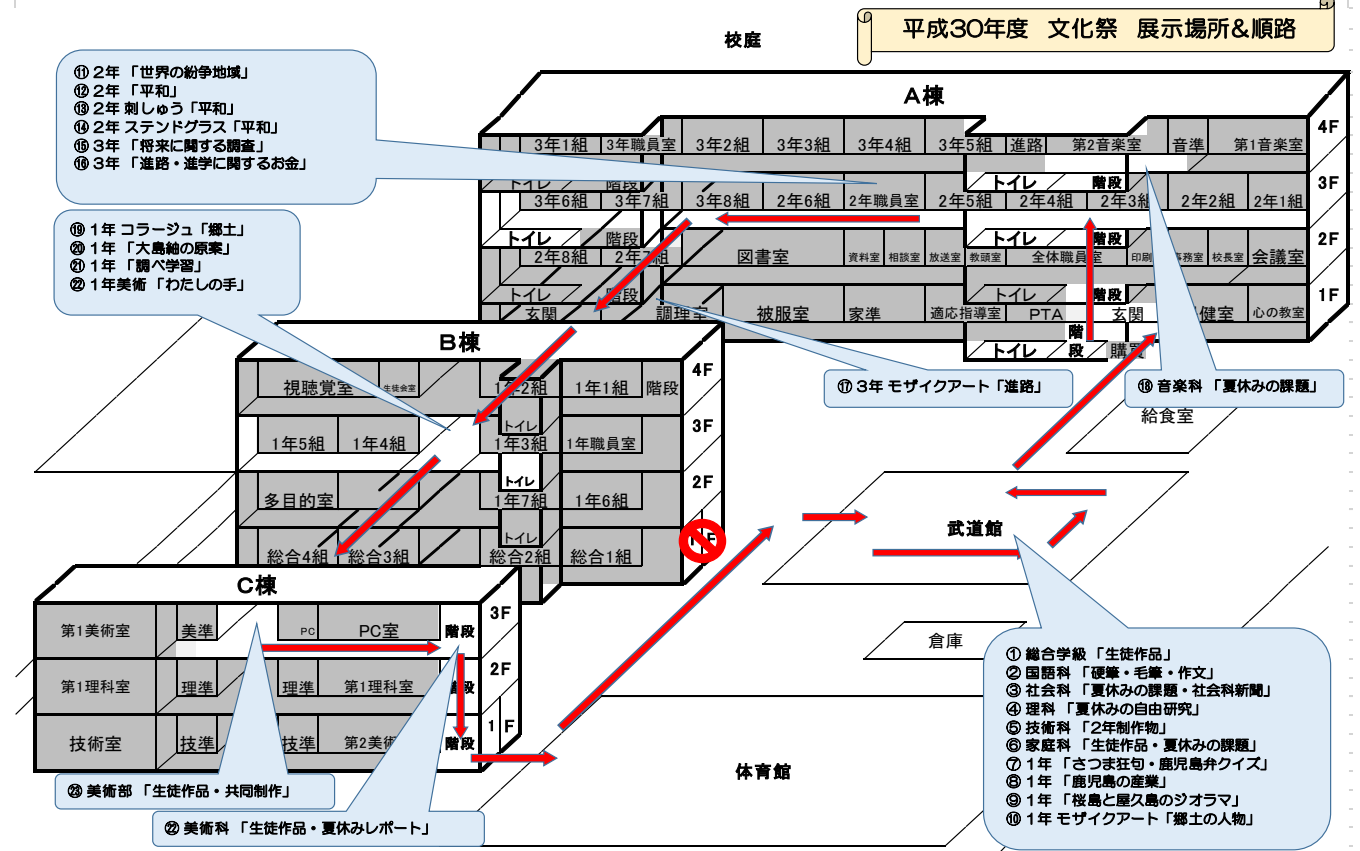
平成30年度　文化祭　展示場所＆順路

校庭

⑪ 2年 「世界の紛争地域」
⑫ 2年 「平和」
⑬ 2年 刺しゅう「平和」
⑭ 2年 ステンドグラス「平和」
⑮ 3年 「将来に関する調査」
⑯ 3年 「進路・進学に関するお金」

A棟

3年1組　3年職員室　3年2組　3年3組　3年4組　3年5組　進路　第2音楽室　音準　第1音楽室　4F
トイレ　階段　トイレ　階段
3年6組　3年7組　3年8組　2年6組　2年職員室　2年5組　2年4組　2年3組　2年2組　2年1組　3F
トイレ　階段　トイレ　階段
2年8組　2年7組　図書室　資料室　相談室　放送室　教頭室　全体職員室　印刷　事務室　校長室　会議室　2F
トイレ　階段　トイレ　階段
玄関　調理室　被服室　家準　適応指導室　PTA　玄関　保健室　心の教室　1F
階段　トイレ　購買

⑲ 1年 コラージュ「郷土」
⑳ 1年 「大島紬の原案」
㉑ 1年 「調べ学習」
㉒ 1年美術 「わたしの手」

B棟

視聴覚室　生徒会室　1年2組　1年1組　階段　4F
トイレ
1年5組　1年4組　1年3組　1年職員室　3F
トイレ
多目的室　1年7組　1年6組　2F
総合4組　総合3組　総合2組　総合1組　1F

⑰ 3年 モザイクアート「進路」

⑱ 音楽科 「夏休みの課題」

給食室

武道館

倉庫

C棟

第1美術室　美準　PC　PC室　階段　3F
第1理科室　理準　理準　第1理科室　階段　2F
技術室　技準　技準　第2美術室　階段　1F

体育館

㉓ 美術部 「生徒作品・共同制作」

㉒ 美術科 「生徒作品・夏休みレポート」

① 総合学級 「生徒作品」
② 国語科 「硬筆・毛筆・作文」
③ 社会科 「夏休みの課題・社会科新聞」
④ 理科 「夏休みの自由研究」
⑤ 技術科 「2年制作物」
⑥ 家庭科 「生徒作品・夏休みの課題」
⑦ 1年 「さつま狂句・鹿児島弁クイズ」
⑧ 1年 「鹿児島の産業」
⑨ 1年 「桜島と屋久島のジオラマ」
⑩ 1年 モザイクアート「郷土の人物」